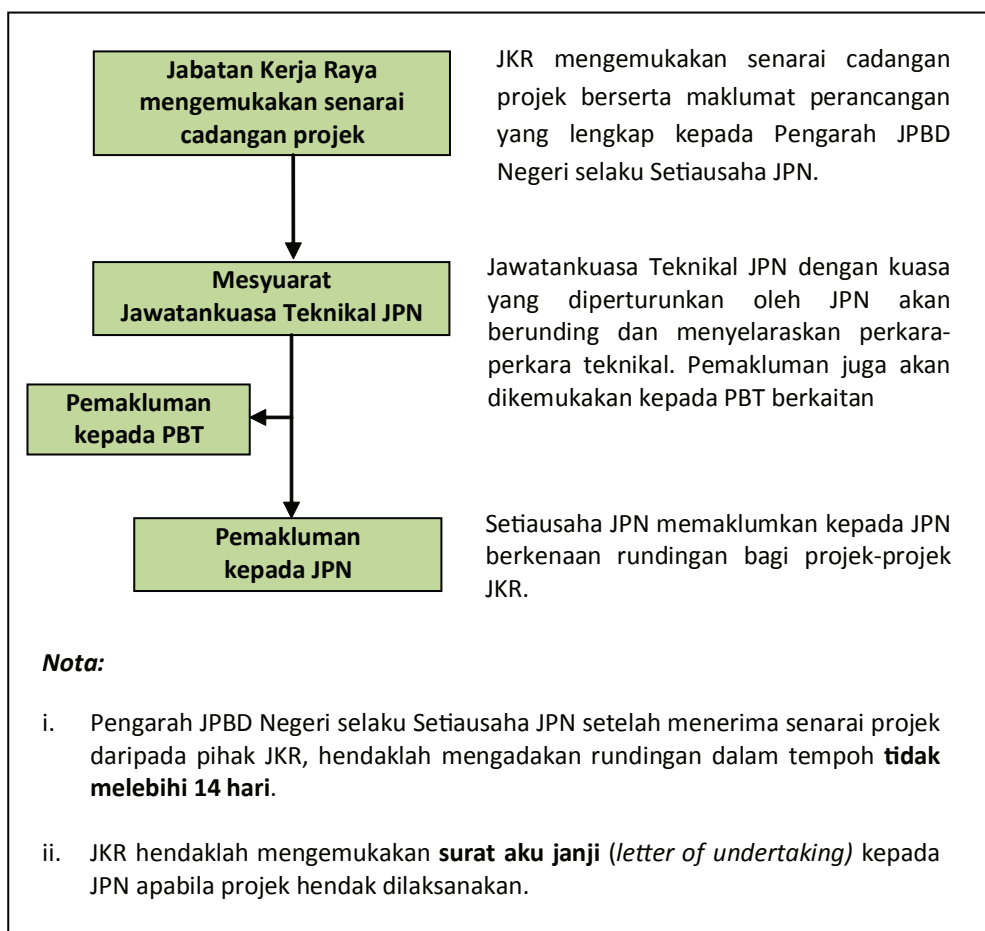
Jabatan Kerja Raya mengemukakan senarai cadangan projek

JKR mengemukakan senarai cadangan projek berserta maklumat perancangan yang lengkap kepada Pengarah JPBD Negeri selaku Setiausaha JPN.

Mesyuarat Jawatankuasa Teknikal JPN

Jawatankuasa Teknikal JPN dengan kuasa yang diperturunkan oleh JPN akan berunding dan menyelaraskan perkara-perkara teknikal. Pemakluman juga akan dikemukakan kepada PBT berkaitan

Pemakluman kepada PBT

Pemakluman kepada JPN

Setiausaha JPN memaklumkan kepada JPN berkenaan rundingan bagi projek-projek JKR.

Nota:

i. Pengarah JPBD Negeri selaku Setiausaha JPN setelah menerima senarai projek daripada pihak JKR, hendaklah mengadakan rundingan dalam tempoh tidak melebihi 14 hari.

ii. JKR hendaklah mengemukakan surat aku janji (letter of undertaking) kepada JPN apabila projek hendak dilaksanakan.